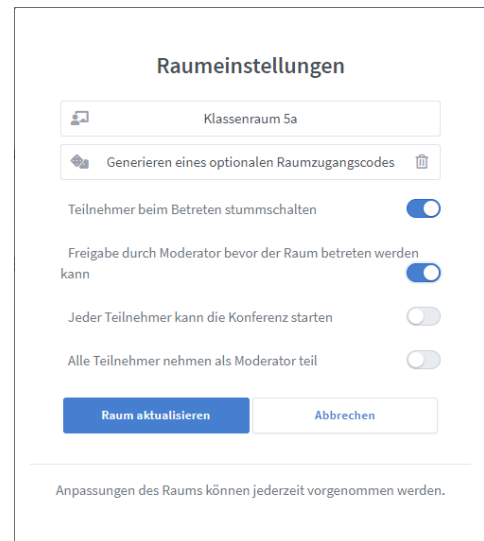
Raumeinstellungen

Klassenraum 5a

Generieren eines optionalen Raumzugangscodes

Teilnehmer beim Betreten stummschalten

Freigabe durch Moderator bevor der Raum betreten werden kann

Jeder Teilnehmer kann die Konferenz starten

Alle Teilnehmer nehmen als Moderator teil

Raum aktualisieren

Abbrechen

Anpassungen des Raums können jederzeit vorgenommen werden.